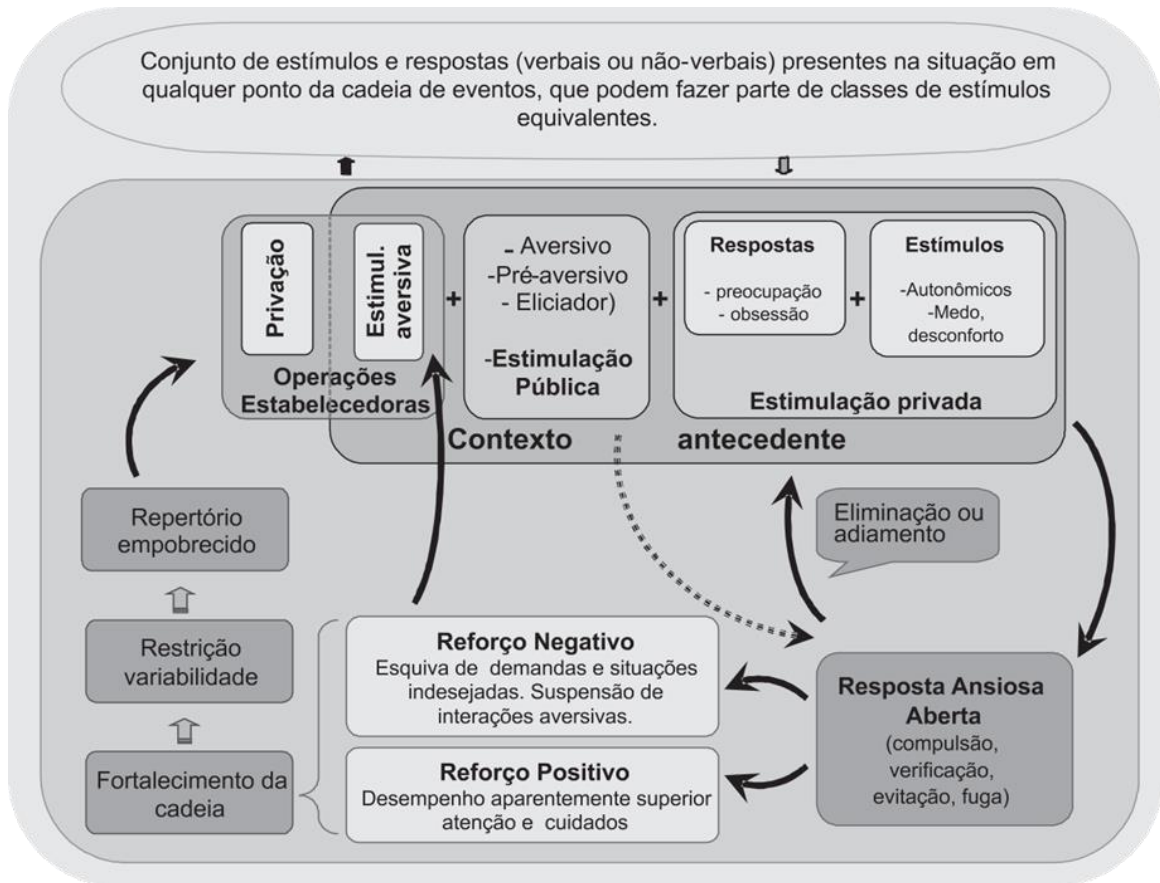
Conjunto de estímulos e respostas (verbais ou não-verbais) presentes na situação em qualquer ponto da cadeia de eventos, que podem fazer parte de classes de estímulos equivalentes.

Privação

Estimul. aversiva

Operações Estabelecedoras

+

- Aversivo
-Pré-aversivo
- Eliciador)

-Estimulação Pública

+

Respostas

- preocupação
- obsessão

+

Estímulos

-Autonômicos
-Medo, desconforto

Estimulação privada

Contexto antecedente

Eliminação ou adiamento

Repertório empobrecido

Restrição variabilidade

Fortalecimento da cadeia

Reforço Negativo
Esquiva de demandas e situações indesejadas. Suspensão de interações aversivas.

Reforço Positivo
Desempenho aparentemente superior atenção e cuidados

Resposta Ansiosa Aberta
(compulsão, verificação, evitação, fuga)